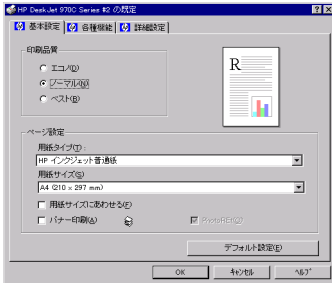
HP DeskJet 970C Series #2 の設定

基本設定 | 各種機能 | 詳細設定

印刷品質

エコノ(Q)

ノーマル(N)

ベスト(B)

R

ページ設定

用紙タイプ(T):

HP インクジェット普通紙

用紙サイズ(S)

A4 (210 x 297 mm)

用紙サイズにあわせる(F)

バナー印刷(A)

PhotoREt(Y)

デフォルト設定(D)

OK | キャンセル | ヘルプ